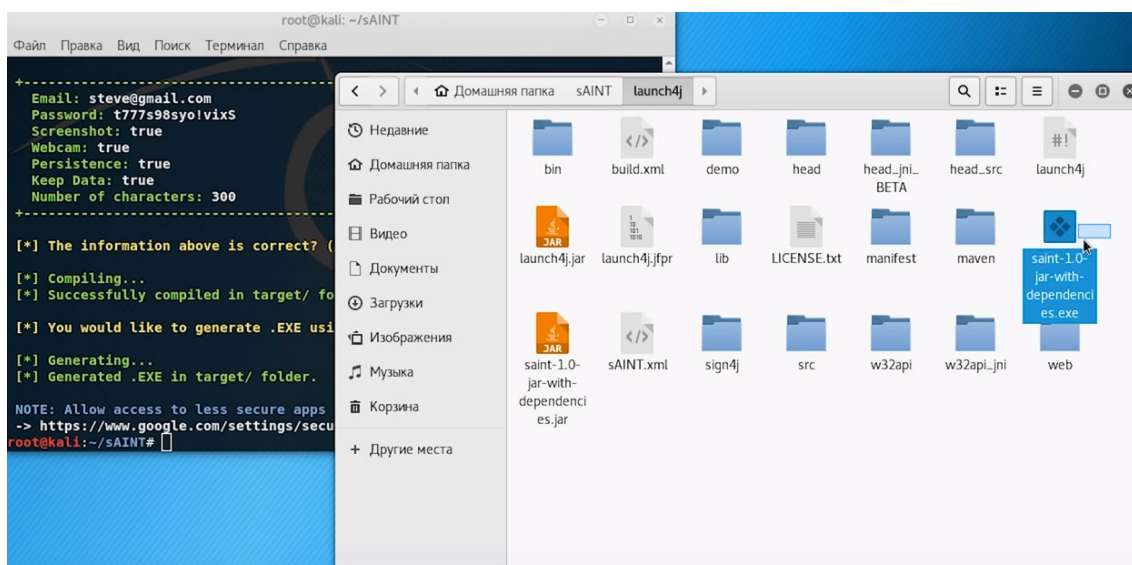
root@kali: ~/sAINT

Файл Правка Вид Поиск Терминал Справка

Email: steve@gmail.com
Password: t777s98syo!vixS
Screenshot: true
Webcam: true
Persistence: true
Keep Data: true
Number of characters: 300

[*] The information above is correct? ([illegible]

[*] Compiling...
[*] Successfully compiled in target/ fo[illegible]

[*] You would like to generate .EXE usi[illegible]

[*] Generating...
[*] Generated .EXE in target/ folder.

NOTE: Allow access to less secure apps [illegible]
-> https://www.google.com/settings/secu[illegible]
root@kali:~/sAINT#

Домашняя папка   sAINT   launch4j

Недавние
Домашняя папка
Рабочий стол
Видео
Документы
Загрузки
Изображения
Музыка
Корзина
+ Другие места

bin
build.xml
demo
head
head_jni_BETA
head_src
launch4j
launch4j.jar
launch4j.jfpr
lib
LICENSE.txt
manifest
maven
saint-1.0-jar-with-dependencies.exe
saint-1.0-jar-with-dependencies.jar
sAINT.xml
sign4j
src
w32api
w32api_jni
web